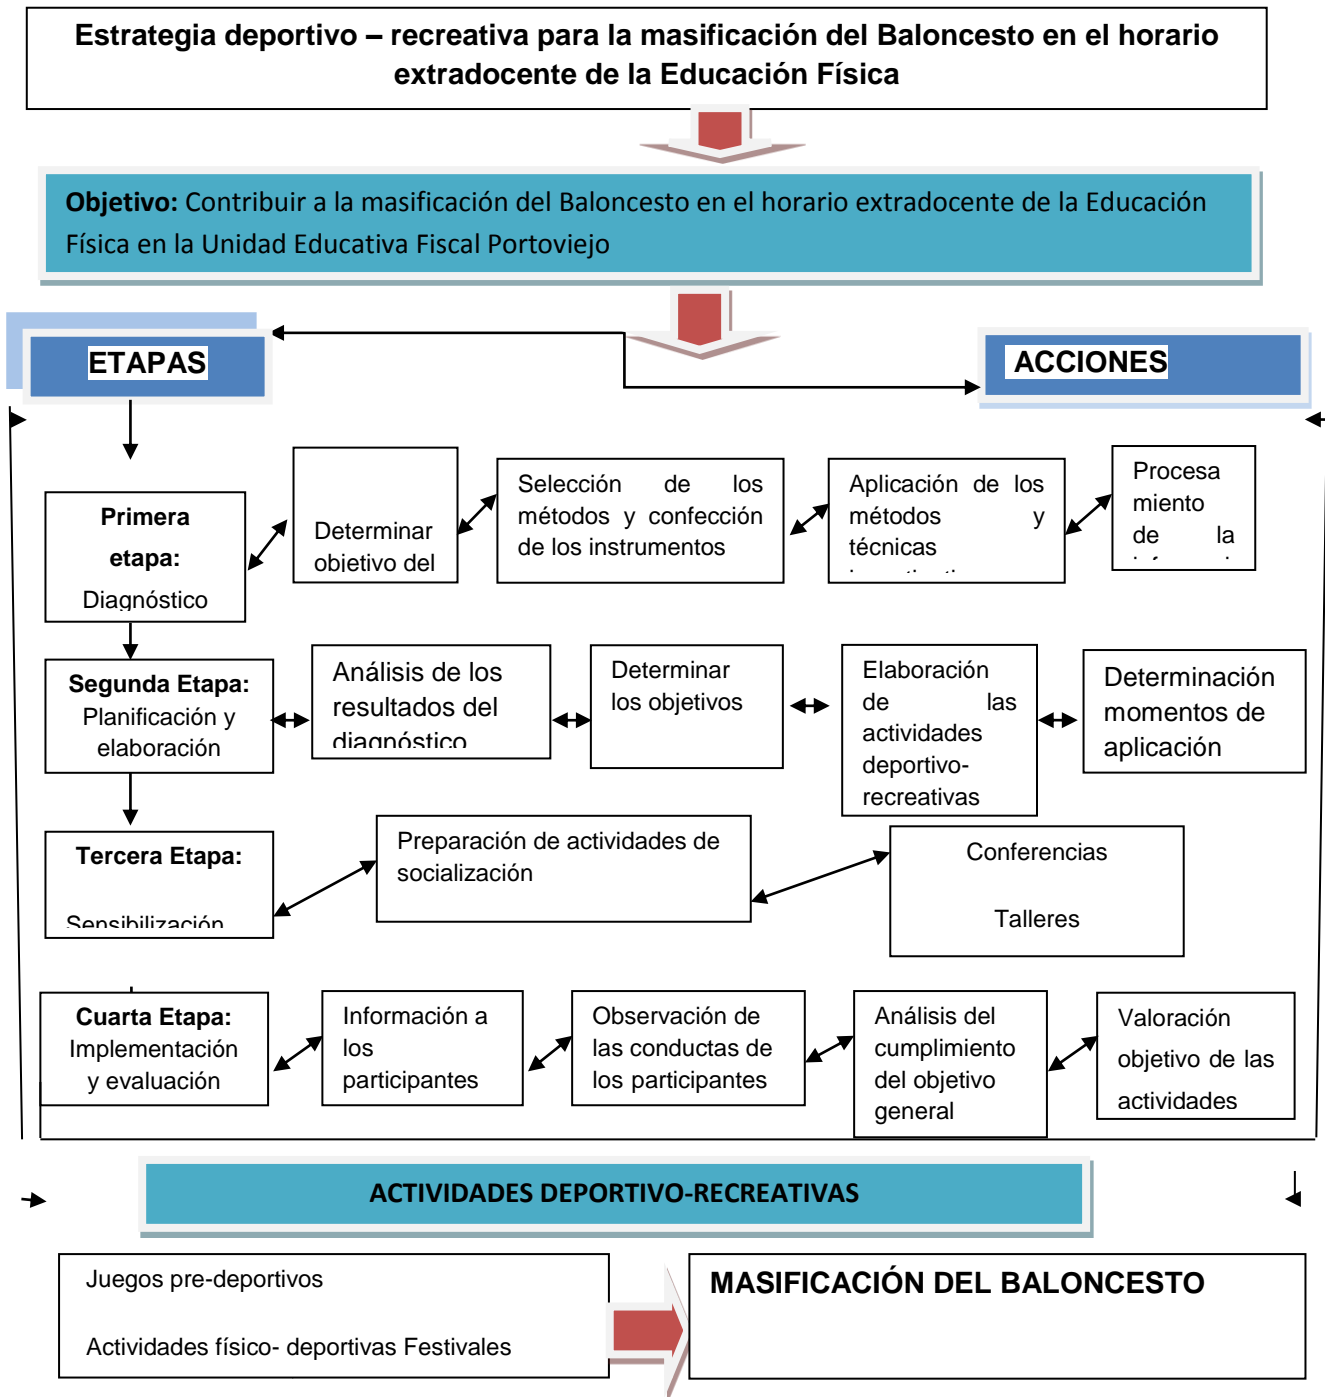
Estrategia deportivo – recreativa para la masificación del Baloncesto en el horario extradocente de la Educación Física

**Objetivo:** Contribuir a la masificación del Baloncesto en el horario extradocente de la Educación Física en la Unidad Educativa Fiscal Portoviejo

ETAPAS

ACCIONES

Primera etapa: Diagnóstico

Determinar objetivo del

Selección de los métodos y confección de los instrumentos

Aplicación de los métodos y técnicas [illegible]

Procesa miento de la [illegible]

Segunda Etapa: Planificación y elaboración

Análisis de los resultados del diagnóstico

Determinar los objetivos

Elaboración de las actividades deportivo-recreativas

Determinación momentos de aplicación

Tercera Etapa: Sensibilización

Preparación de actividades de socialización

Conferencias

Talleres

Cuarta Etapa: Implementación y evaluación

Información a los participantes

Observación de las conductas de los participantes

Análisis del cumplimiento del objetivo general

Valoración objetivo de las actividades

ACTIVIDADES DEPORTIVO-RECREATIVAS

Juegos pre-deportivos

Actividades físico- deportivas Festivales

MASIFICACIÓN DEL BALONCESTO